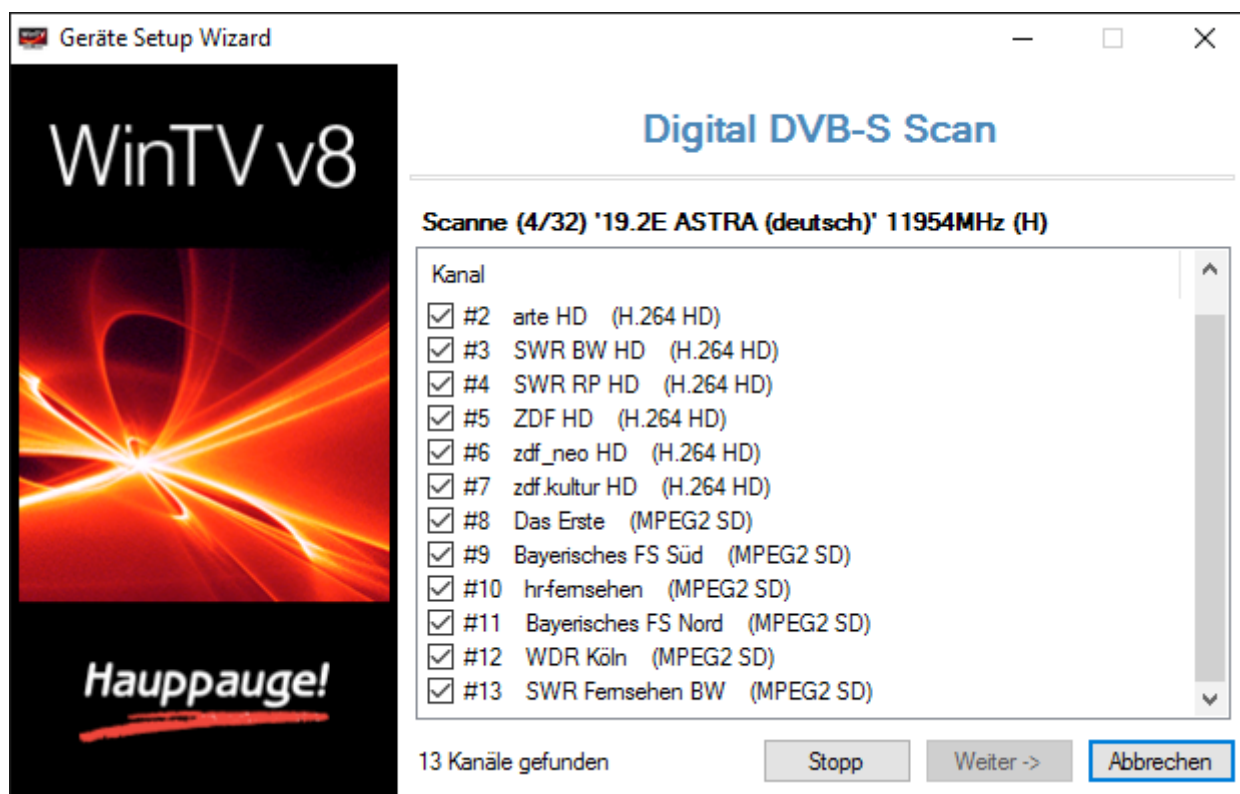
Geräte Setup Wizard

WinTV v8

Hauppauge!

Digital DVB-S Scan

Scanne (4/32) '19.2E ASTRA (deutsch)' 11954MHz (H)

Kanal

#2 arte HD (H.264 HD)
#3 SWR BW HD (H.264 HD)
#4 SWR RP HD (H.264 HD)
#5 ZDF HD (H.264 HD)
#6 zdf_neo HD (H.264 HD)
#7 zdf.kultur HD (H.264 HD)
#8 Das Erste (MPEG2 SD)
#9 Bayerisches FS Süd (MPEG2 SD)
#10 hr-fernsehen (MPEG2 SD)
#11 Bayerisches FS Nord (MPEG2 SD)
#12 WDR Köln (MPEG2 SD)
#13 SWR Fernsehen BW (MPEG2 SD)

13 Kanäle gefunden

Stopp

Weiter ->

Abbrechen